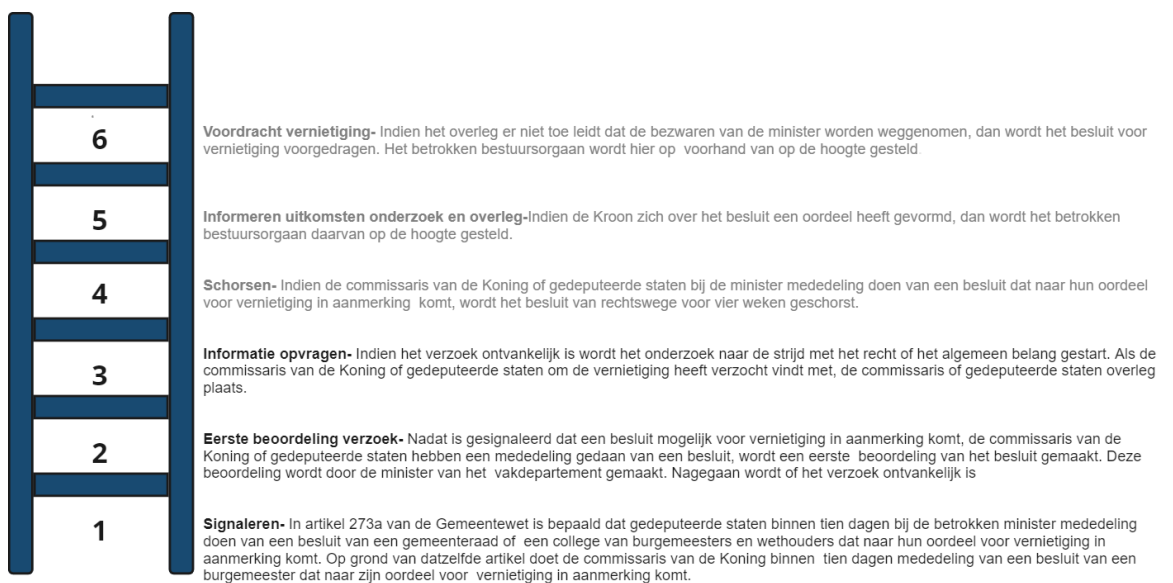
6

Voordracht vernietiging- Indien het overleg er niet toe leidt dat de bezwaren van de minister worden weggenomen, dan wordt het besluit voor vernietiging voorgedragen. Het betrokken bestuursorgaan wordt hier op voorhand van op de hoogte gesteld

5

Informeren uitkomsten onderzoek en overleg-Indien de Kroon zich over het besluit een oordeel heeft gevormd, dan wordt het betrokken bestuursorgaan daarvan op de hoogte gesteld.

4

Schorsen- Indien de commissaris van de Koning of gedeputeerde staten bij de minister mededeling doen van een besluit dat naar hun oordeel voor vernietiging in aanmerking komt, wordt het besluit van rechtswege voor vier weken geschorst.

3

Informatie opvragen- Indien het verzoek ontvankelijk is wordt het onderzoek naar de strijd met het recht of het algemeen belang gestart. Als de commissaris van de Koning of gedeputeerde staten om de vernietiging heeft verzocht vindt met, de commissaris of gedeputeerde staten overleg plaats.

2

Eerste beoordeling verzoek- Nadat is gesignaleerd dat een besluit mogelijk voor vernietiging in aanmerking komt, de commissaris van de Koning of gedeputeerde staten hebben een mededeling gedaan van een besluit, wordt een eerste beoordeling van het besluit gemaakt. Deze beoordeling wordt door de minister van het vakdepartement gemaakt. Nagegaan wordt of het verzoek ontvankelijk is

1

Signaleren- In artikel 273a van de Gemeentewet is bepaald dat gedeputeerde staten binnen tien dagen bij de betrokken minister mededeling doen van een besluit van een gemeenteraad of een college van burgemeesters en wethouders dat naar hun oordeel voor vernietiging in aanmerking komt. Op grond van datzelfde artikel doet de commissaris van de Koning binnen tien dagen mededeling van een besluit van een burgemeester dat naar zijn oordeel voor vernietiging in aanmerking komt.